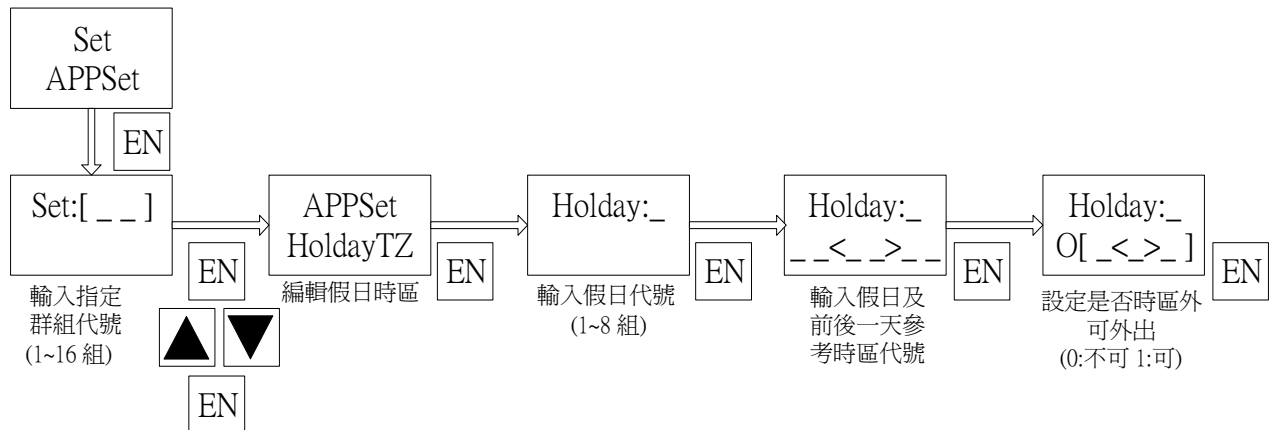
Set
APPSet

EN

Set:[ _ _ ]

輸入指定群組代號 (1~16 組)

EN

▲ ▼

EN

APPSet
HoldayTZ

編輯假日時區

EN

Holday:_

輸入假日代號 (1~8 組)

EN

Holday:_
_ _<_ _>_ _

輸入假日及前後一天參考時區代號

EN

Holday:_
O[ _<_>_ ]

設定是否時區外可外出 (0:不可 1:可)

EN